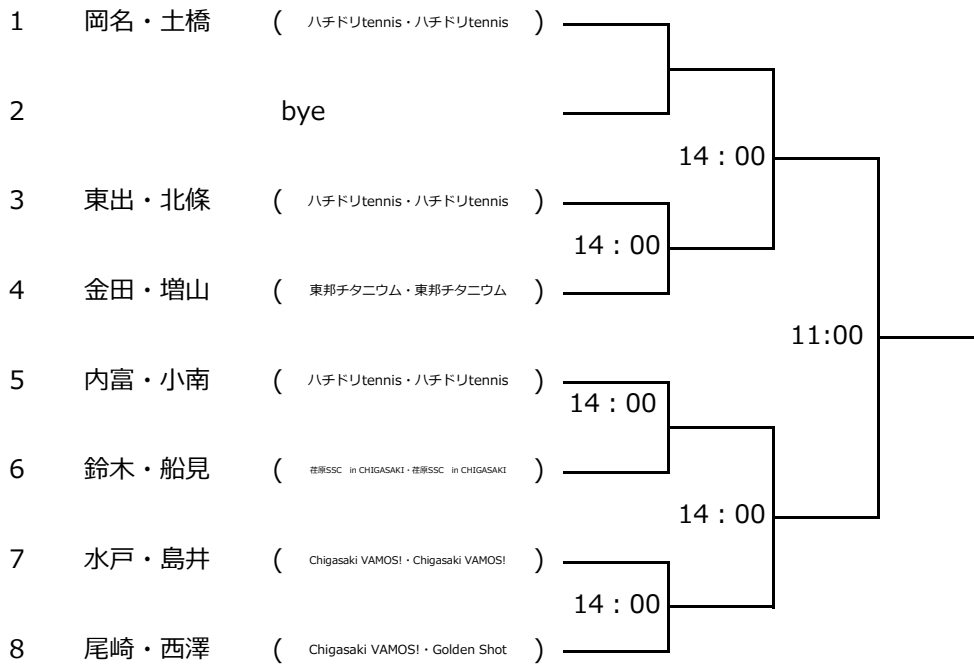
1 岡名・土橋 ( ハチドリtennis・ハチドリtennis )

2 bye

3 東出・北條 ( ハチドリtennis・ハチドリtennis )

4 金田・増山 ( 東邦チタニウム・東邦チタニウム )

5 内富・小南 ( ハチドリtennis・ハチドリtennis )

6 鈴木・船見 ( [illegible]SSC in CHIGASAKI・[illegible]SSC in CHIGASAKI )

7 水戸・島井 ( Chigasaki VAMOS!・Chigasaki VAMOS! )

8 尾崎・西澤 ( Chigasaki VAMOS!・Golden Shot )

14：00

14：00

14：00

14：00

14：00

11:00